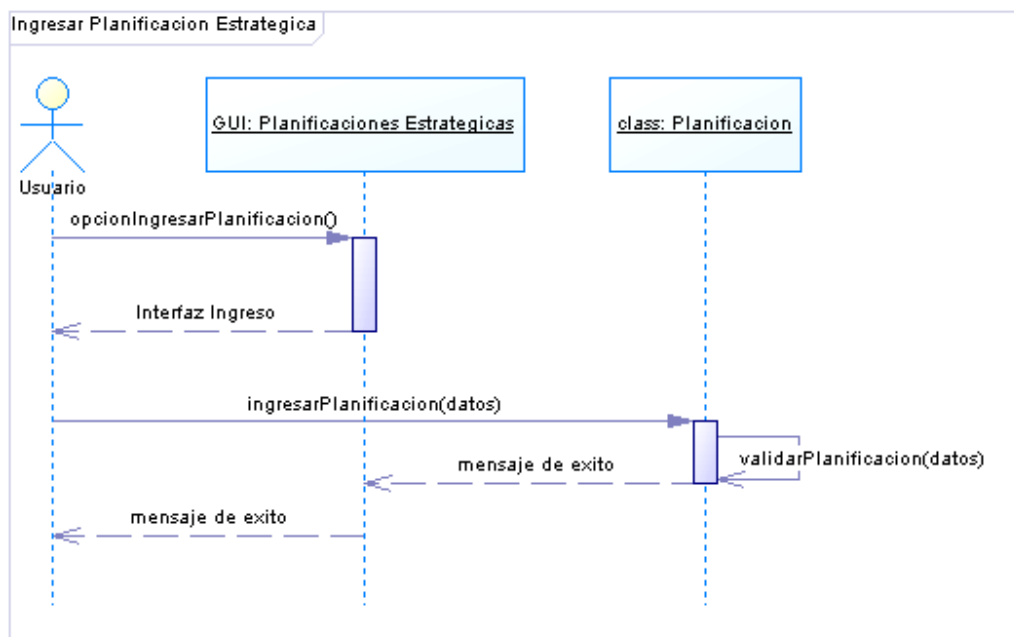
Ingresar Planificacion Estrategica

Usuario

GUI: Planificaciones Estrategicas

class: Planificacion

opcionIngresarPlanificacion()

Interfaz Ingreso

ingresarPlanificacion(datos)

validarPlanificacion(datos)

mensaje de exito

mensaje de exito